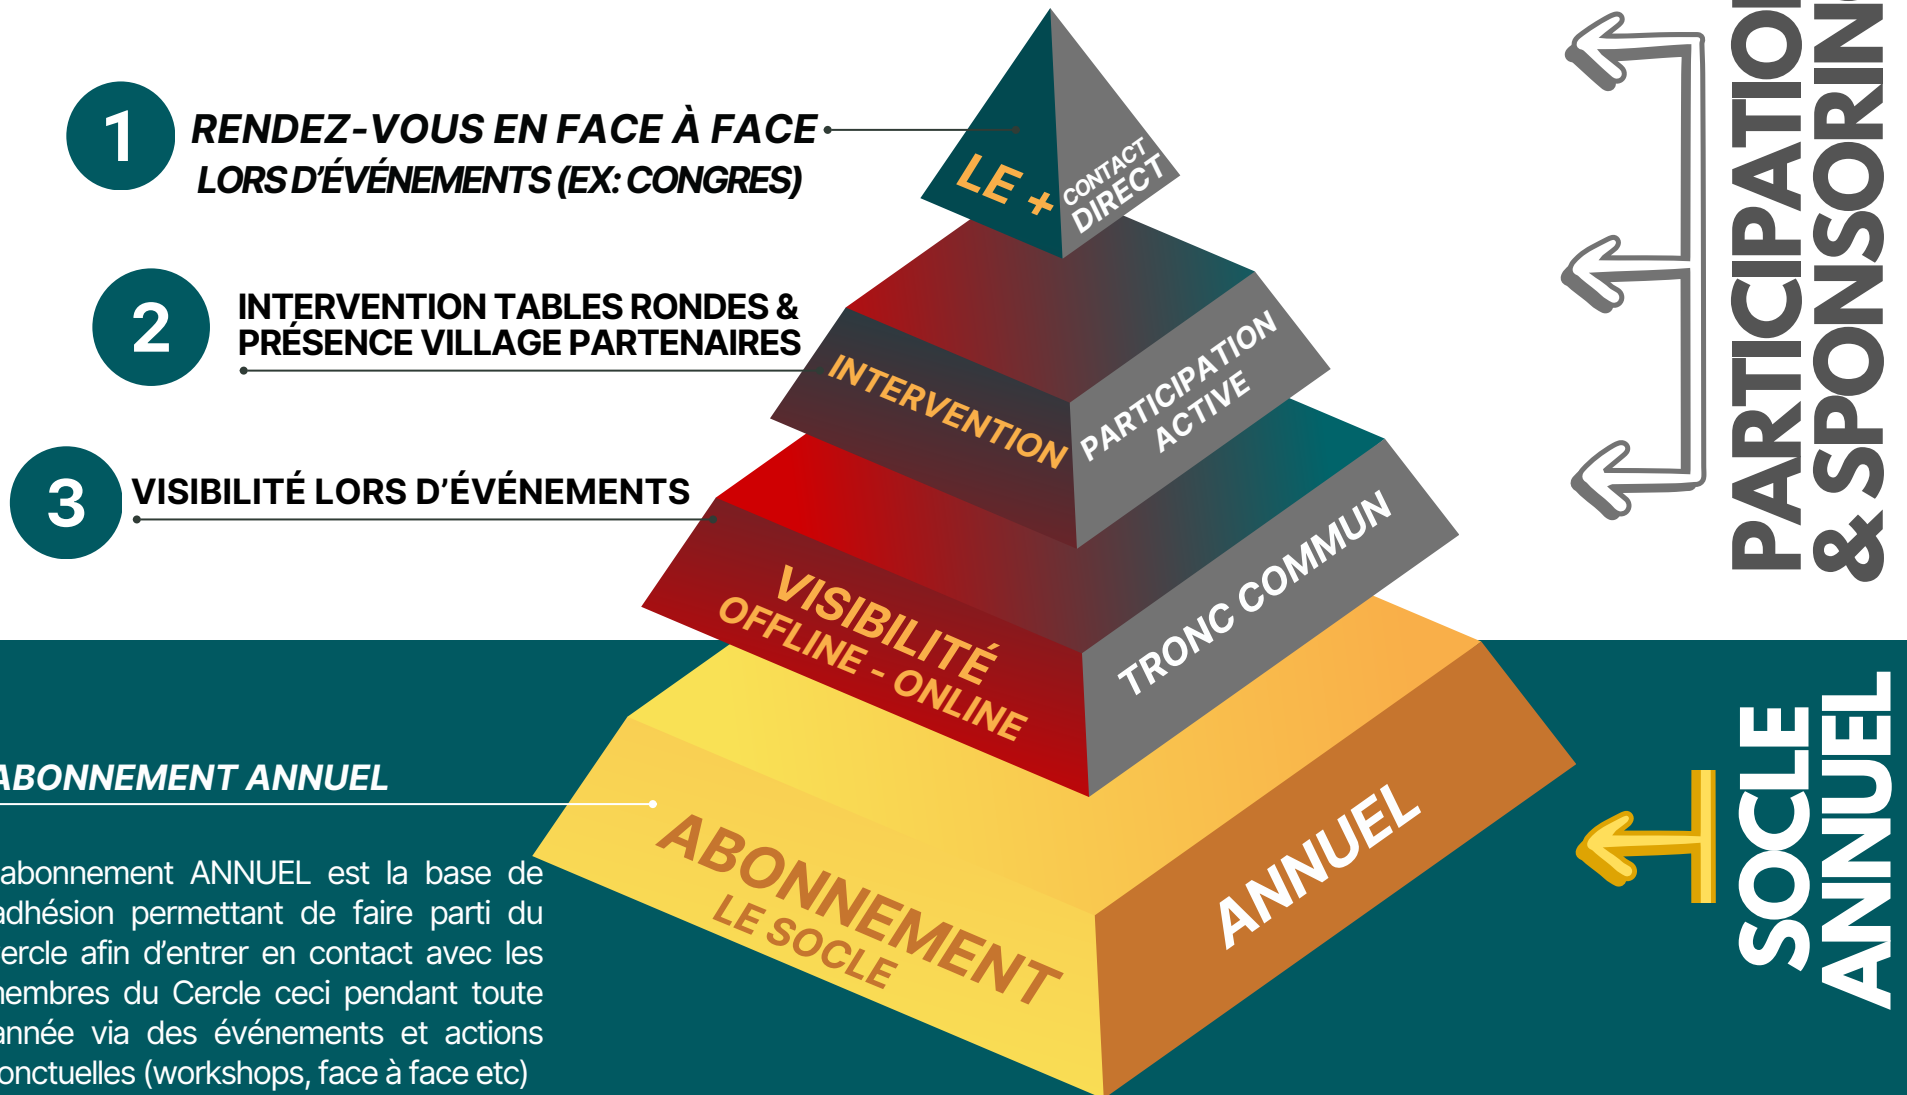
1 RENDEZ-VOUS EN FACE À FACE LORS D'ÉVÉNEMENTS (EX: CONGRES)

2 INTERVENTION TABLES RONDES & PRÉSENCE VILLAGE PARTENAIRES

3 VISIBILITÉ LORS D'ÉVÉNEMENTS

LE +
CONTACT DIRECT

INTERVENTION
PARTICIPATION ACTIVE

VISIBILITÉ
OFFLINE - ONLINE
TRONC COMMUN

ABONNEMENT
LE SOCLE
ANNUEL

PARTICIPATIO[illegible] & SPONSORIN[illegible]

SOCLE ANNUEL

ABONNEMENT ANNUEL

abonnement ANNUEL est la base de adhésion permettant de faire parti du ercle afin d'entrer en contact avec les nembres du Cercle ceci pendant toute année via des événements et actions onctuelles (workshops, face à face etc)